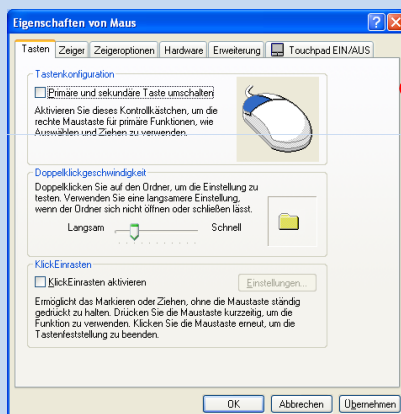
Eigenschaften von Maus

Tasten | Zeiger | Zeigeroptionen | Hardware | Erweiterung | Touchpad EIN/AUS

Tastenkonfiguration

Primäre und sekundäre Taste umschalten

Aktivieren Sie dieses Kontrollkästchen, um die rechte Maustaste für primäre Funktionen, wie Auswählen und Ziehen zu verwenden.

Doppelklickgeschwindigkeit

Doppelklicken Sie auf den Ordner, um die Einstellung zu testen. Verwenden Sie eine langsamere Einstellung, wenn der Ordner sich nicht öffnen oder schließen lässt.

Langsam Schnell

KlickEinrasten

KlickEinrasten aktivieren

Einstellungen...

Ermöglicht das Markieren oder Ziehen, ohne die Maustaste ständig gedrückt zu halten. Drücken Sie die Maustaste kurzzeitig, um die Funktion zu verwenden. Klicken Sie die Maustaste erneut, um die Tastenfeststellung zu beenden.

OK | Abbrechen | Übernehmen